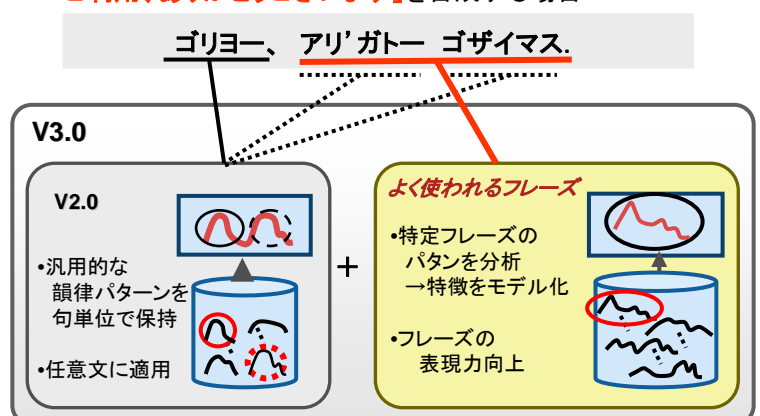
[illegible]を合成する場合

ゴリヨー、 アリ'ガトー ゴザイマス.

V3.0

V2.0

•汎用的な韻律パターンを句単位で保持

•任意文に適用

+

よく使われるフレーズ

•特定フレーズのパタンを分析
→特徴をモデル化

•フレーズの表現力向上